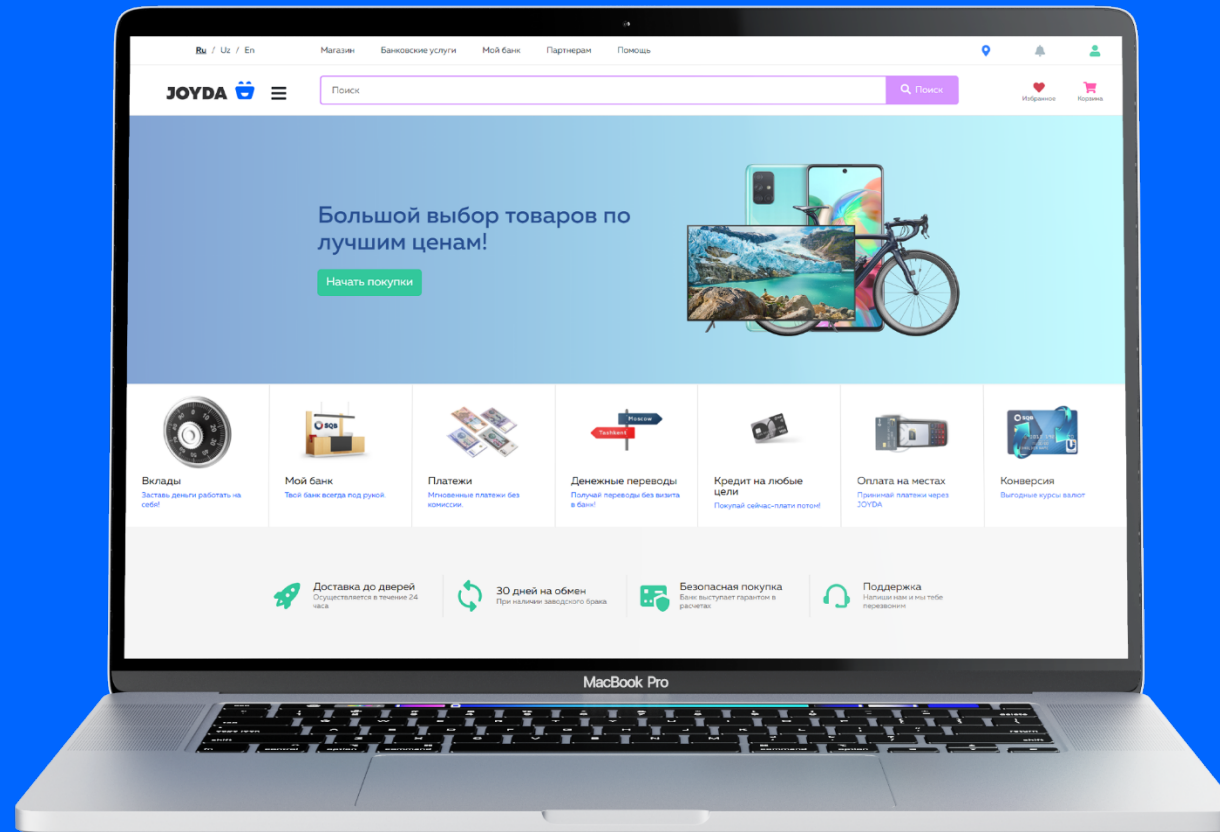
Ru / Uz / En

Магазин Банковские услуги Мой банк Партнерам Помощь

JOYDA

Поиск

Поиск

Избранное

Корзина

Большой выбор товаров по лучшим ценам!

Начать покупки

Moscow

Tashkent

SQB

Вклады
Заставь деньги работать на себя!

Мой банк
Твой банк всегда под рукой.

Платежи
Мгновенные платежи без комиссии.

Денежные переводы
Получай переводы без визита в банк!

Кредит на любые цели
Покупай сейчас-плати потом!

Оплата на местах
Принимай платежи через JOYDA

Конверсия
Выгодные курсы валют

Доставка до дверей
Осуществляется в течение 24 часа

30 дней на обмен
При наличии заводского брака

Безопасная покупка
Банк выступает гарантом в расчетах

Поддержка
Напиши нам и мы тебе перезвоним

MacBook Pro